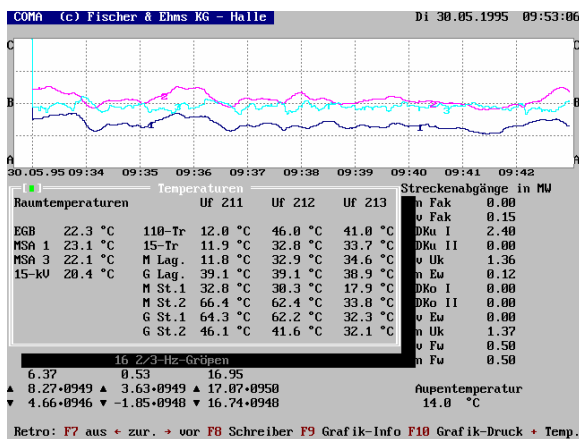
COMA (c) Fischer & Ehms KG - Halle Di 30.05.1995 09:53:06

C C
B B
A A

30.05.95 09:34 09:35 09:36 09:37 09:38 09:39 09:40 09:41 09:42

[■] Temperaturen

Raumtemperaturen Uf 211 Uf 212 Uf 213

EGB 22.3 °C 110-Tr 12.0 °C 46.0 °C 41.0 °C
MSA 1 23.1 °C 15-Tr 11.9 °C 32.8 °C 33.7 °C
MSA 3 22.1 °C M Lag. 11.8 °C 32.9 °C 34.6 °C
15-kV 20.4 °C G Lag. 39.1 °C 39.1 °C 38.9 °C
M St.1 32.8 °C 30.3 °C 17.9 °C
M St.2 66.4 °C 62.4 °C 33.8 °C
G St.1 64.3 °C 62.2 °C 32.3 °C
G St.2 46.1 °C 41.6 °C 32.1 °C

Streckenabgänge in MW
n Fak 0.00
v Fak 0.15
DKu I 2.40
DKu II 0.00
v Uk 1.36
n Ew 0.12
DKo I 0.00
DKo II 0.00
v Ew 0.00
n Uk 1.37
v Fw 0.50
n Fw 0.50

16 2/3-Hz-Größen
6.37 0.53 16.95
▲ 8.27•0949 ▲ 3.63•0949 ▲ 17.07•0950
▼ 4.66•0946 ▼ -1.85•0948 ▼ 16.74•0948

Außentemperatur
14.0 °C

Retro: F7 aus ← zur. → vor F8 Schreiber F9 Grafik-Info F10 Grafik-Druck + Temp.